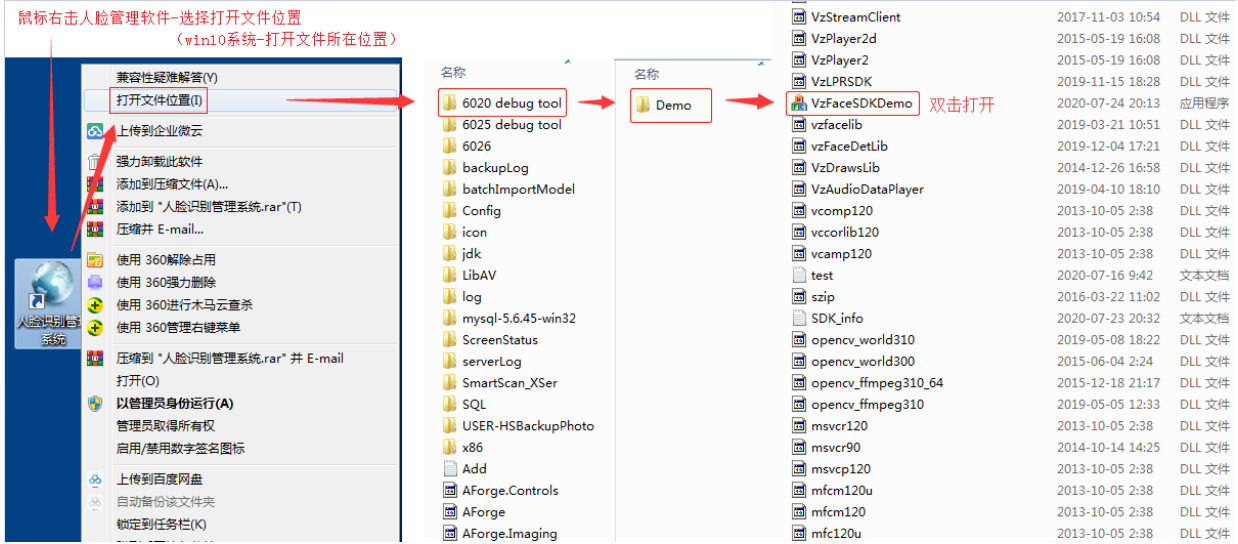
鼠标右击人脸管理软件-选择打开文件位置
（win10系统-打开文件所在位置）

人脸识别管理系统

兼容性疑难解答(Y)
打开文件位置(I)
上传到企业微云
强力卸载此软件
添加到压缩文件(A)...
添加到 "人脸识别管理系统.rar"(T)
压缩并 E-mail...
使用 360解除占用
使用 360强力删除
使用 360进行木马云查杀
使用 360管理右键菜单
压缩到 "人脸识别管理系统.rar" 并 E-mail
打开(O)
以管理员身份运行(A)
管理员取得所有权
启用/禁用数字签名图标
上传到百度网盘
自动备份该文件夹
锁定到任务栏(K)

名称
6020 debug tool
6025 debug tool
6026
backupLog
batchImportModel
Config
icon
jdk
LibAV
log
mysql-5.6.45-win32
ScreenStatus
serverLog
SmartScan_XSer
SQL
USER-HSBackupPhoto
x86
Add
AForge.Controls
AForge
AForge.Imaging

名称
Demo

| | | |
|---|---|---|
| VzStreamClient | 2017-11-03 10:54 | DLL 文件 |
| VzPlayer2d | 2015-05-19 16:08 | DLL 文件 |
| VzPlayer2 | 2015-05-19 16:08 | DLL 文件 |
| VzLPRSDK | 2019-11-15 18:28 | DLL 文件 |
| VzFaceSDKDemo | 2020-07-24 20:13 | 应用程序 |
| vzfacelib | 2019-03-21 10:51 | DLL 文件 |
| vzFaceDetLib | 2019-12-04 17:21 | DLL 文件 |
| VzDrawsLib | 2014-12-26 16:58 | DLL 文件 |
| VzAudioDataPlayer | 2019-04-10 18:10 | DLL 文件 |
| vcomp120 | 2013-10-05 2:38 | DLL 文件 |
| vccorlib120 | 2013-10-05 2:38 | DLL 文件 |
| vcamp120 | 2013-10-05 2:38 | DLL 文件 |
| test | 2020-07-16 9:42 | 文本文档 |
| szip | 2016-03-22 11:02 | DLL 文件 |
| SDK_info | 2020-07-23 20:32 | 文本文档 |
| opencv_world310 | 2019-05-08 18:22 | DLL 文件 |
| opencv_world300 | 2015-06-04 2:24 | DLL 文件 |
| opencv_ffmpeg310_64 | 2015-12-18 21:17 | DLL 文件 |
| opencv_ffmpeg310 | 2019-05-05 12:33 | DLL 文件 |
| msvcr120 | 2013-10-05 2:38 | DLL 文件 |
| msvcr90 | 2014-10-14 14:25 | DLL 文件 |
| msvcp120 | 2013-10-05 2:38 | DLL 文件 |
| mfcm120u | 2013-10-05 2:38 | DLL 文件 |
| mfcm120 | 2013-10-05 2:38 | DLL 文件 |
| mfc120u | 2013-10-05 2:38 | DLL 文件 |

双击打开